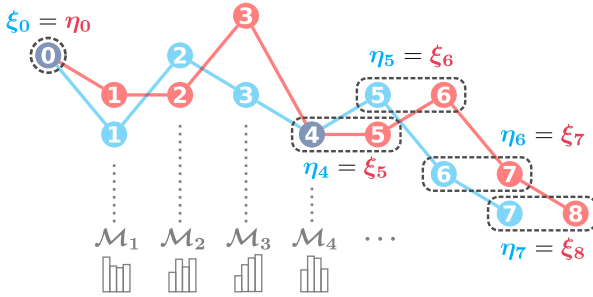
$\xi_0 = \eta_0$

0

1

1

2

2

3

3

4

5

5

6

6

7

7

8

$\eta_5 = \xi_6$

$\eta_4 = \xi_5$

$\eta_6 = \xi_7$

$\eta_7 = \xi_8$

$\mathcal{M}_1$ $\mathcal{M}_2$ $\mathcal{M}_3$ $\mathcal{M}_4$ $\cdots$